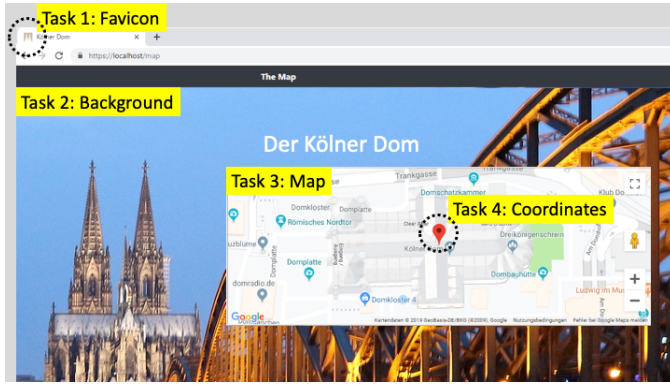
Task 1: Favicon

Kölner Dom ×

+

https://localhost/map

The Map

Task 2: Background

Der Kölner Dom

Task 3: Map

Task 4: Coordinates

Trankgasse

Domschatzkammer

Klub Do

Domkloster

Domplatte

Römisches Nordtor

Dreikönigenschrein

Domplatte

Domplatte

Kölner

Dombauhütte

domradio.de

Domkloster 4

Ludwig im Museum

Google

Kartendaten © 2019 GeoBasis-DE/BKG (©2009), Google   Nutzungsbedingungen   Fehler bei Google Maps melden

+

−